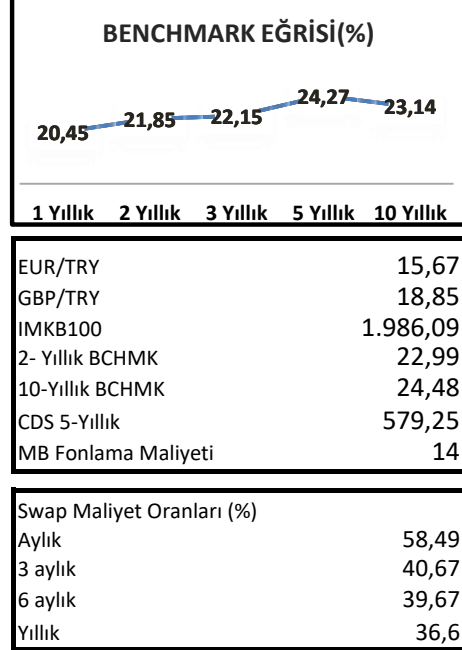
BENCHMARK EĞRİSİ(%)

20,45 21,85 22,15 24,27 23,14

1 Yıllık 2 Yıllık 3 Yıllık 5 Yıllık 10 Yıllık

| | |
|---|---|
| EUR/TRY | 15,67 |
| GBP/TRY | 18,85 |
| IMKB100 | 1.986,09 |
| 2- Yıllık BCHMK | 22,99 |
| 10-Yıllık BCHMK | 24,48 |
| CDS 5-Yıllık | 579,25 |
| MB Fonlama Maliyeti | 14 |

| Swap Maliyet Oranları (%) | |
|---|---|
| Aylık | 58,49 |
| 3 aylık | 40,67 |
| 6 aylık | 39,67 |
| Yıllık | 36,6 |